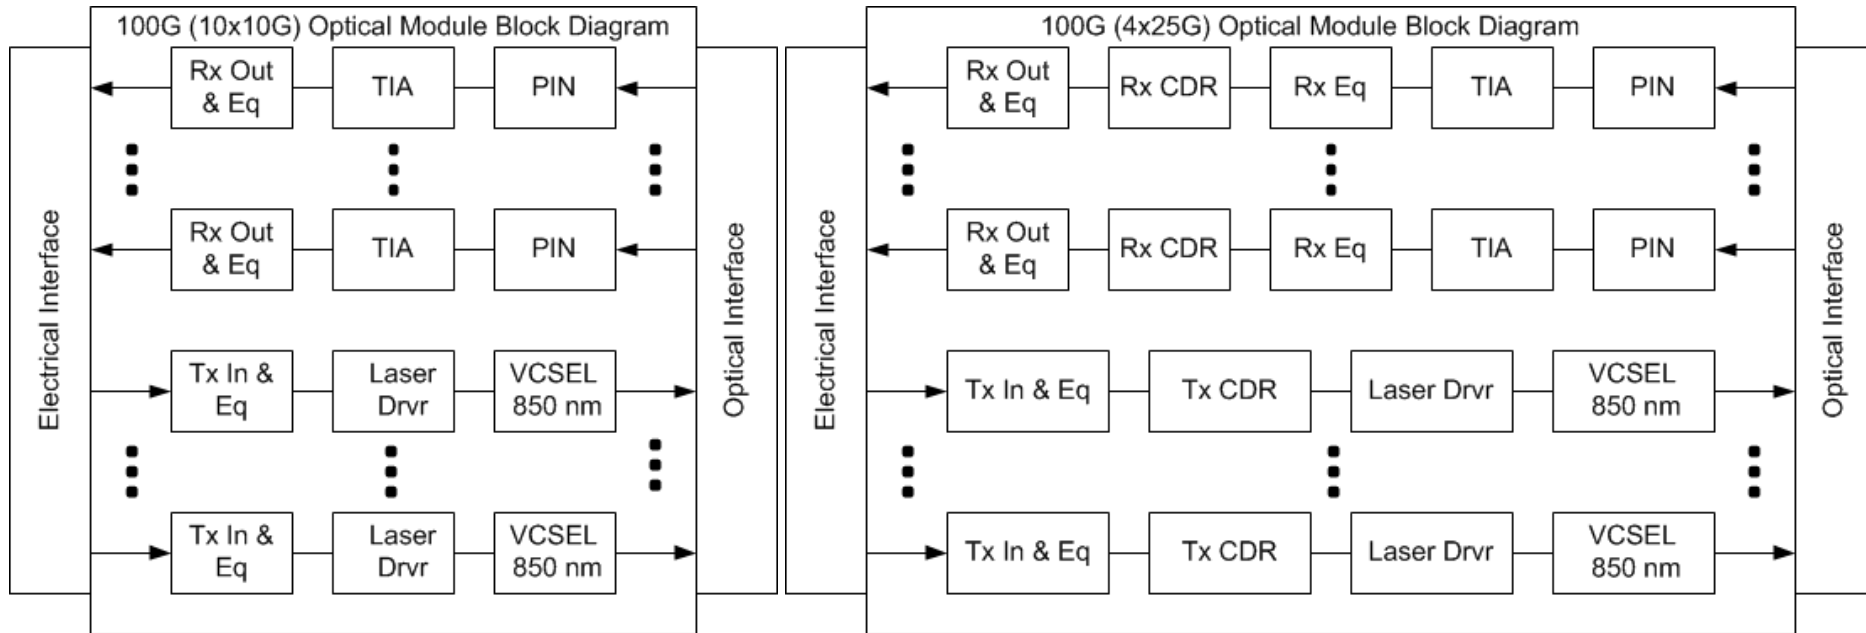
100G (10x10G) Optical Module Block Diagram

Electrical Interface

Rx Out & Eq
TIA
PIN

Rx Out & Eq
TIA
PIN

Tx In & Eq
Laser Drvr
VCSEL 850 nm

Tx In & Eq
Laser Drvr
VCSEL 850 nm

Optical Interface

100G (4x25G) Optical Module Block Diagram

Electrical Interface

Rx Out & Eq
Rx CDR
Rx Eq
TIA
PIN

Rx Out & Eq
Rx CDR
Rx Eq
TIA
PIN

Tx In & Eq
Tx CDR
Laser Drvr
VCSEL 850 nm

Tx In & Eq
Tx CDR
Laser Drvr
VCSEL 850 nm

Optical Interface